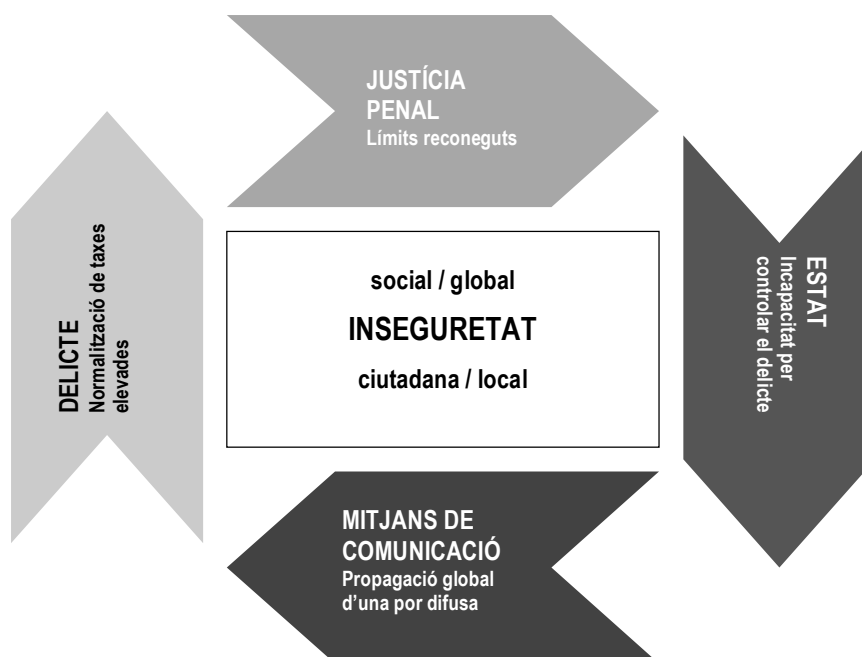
JUSTÍCIA PENAL
Límits reconeguts

ESTAT
Incapacitat per controlar el delicte

MITJANS DE COMUNICACIÓ
Propagació global d'una por difusa

DELICTE
Normalització de taxes elevades

social / global
INSEGURETAT
ciutadana / local